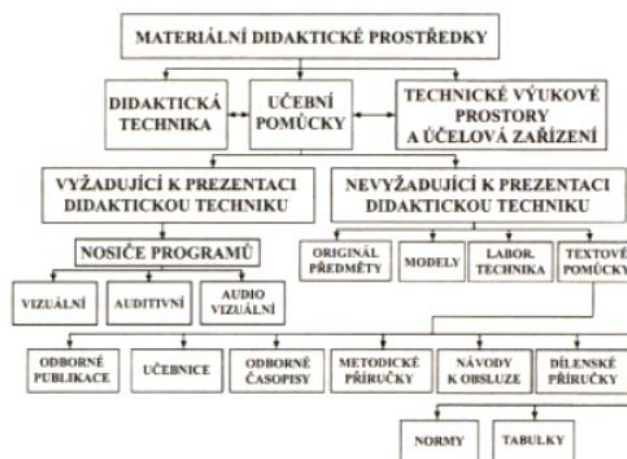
MATERIÁLNÍ DIDAKTICKÉ PROSTŘEDKY

DIDAKTICKÁ TECHNIKA

UČEBNÍ POMŮCKY

TECHNICKÉ VÝUKOVÉ PROSTORY A ÚČELOVÁ ZAŘÍZENÍ

VYŽADUJÍCÍ K PREZENTACI DIDAKTICKOU TECHNIKU

NEVYŽADUJÍCÍ K PREZENTACI DIDAKTICKOU TECHNIKU

NOSIČE PROGRAMŮ

VIZUÁLNÍ

AUDITIVNÍ

AUDIO VIZUÁLNÍ

ORIGINÁL PŘEDMĚTY

MODELY

LABOR. TECHNIKA

TEXTOVÉ POMŮCKY

ODBORNÉ PUBLIKACE

UČEBNICE

ODBORNÉ ČASOPISY

METODICKÉ PŘÍRUČKY

NÁVODY K OBSLUZE

DÍLENSKÉ PŘÍRUČKY

NORMY

TABULKY